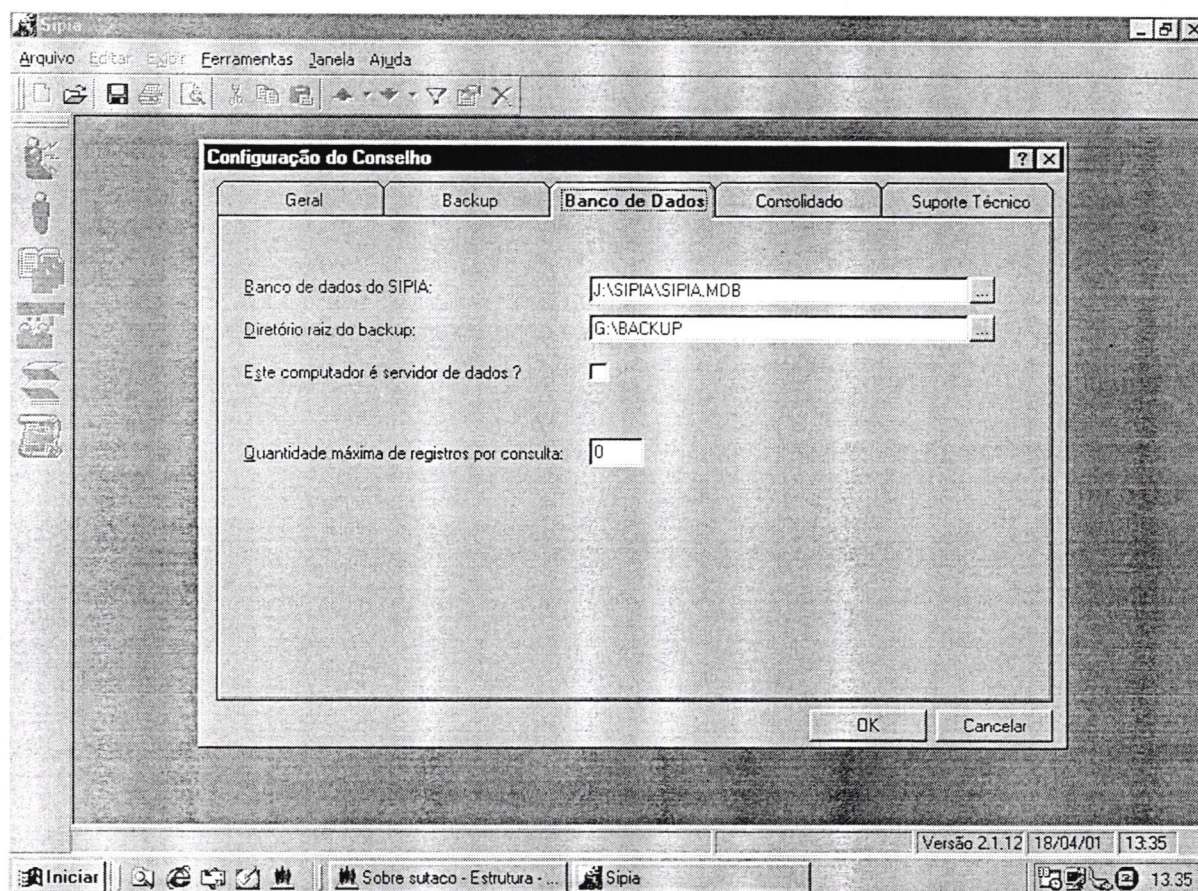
Sipia

Arquivo Editar Exibir Ferramentas Janela Ajuda

Configuração do Conselho

Geral | Backup | Banco de Dados | Consolidado | Suporte Técnico

Banco de dados do SIPIA: J:\SIPIA\SIPIA.MDB ...

Diretório raiz do backup: G:\BACKUP ...

Este computador é servidor de dados ?

Quantidade máxima de registros por consulta: 0

OK Cancelar

Versão 2.1.12 18/04/01 13:35

Iniciar | Sobre sutaco - Estrutura - ... | Sipia | 13:35